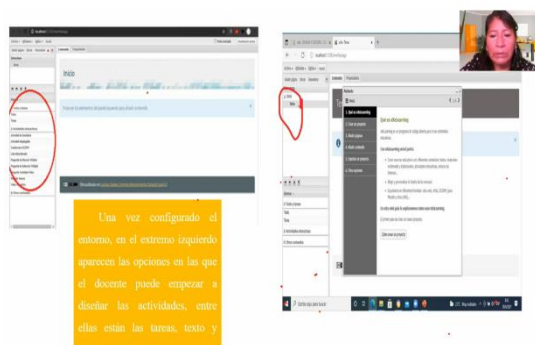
Inicio

Una vez configurado el entorno, en el extremo izquierdo aparecen las opciones en las que el docente puede empezar a diseñar las actividades, entre ellas están las tareas, texto y

Qué es eXelearning

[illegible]